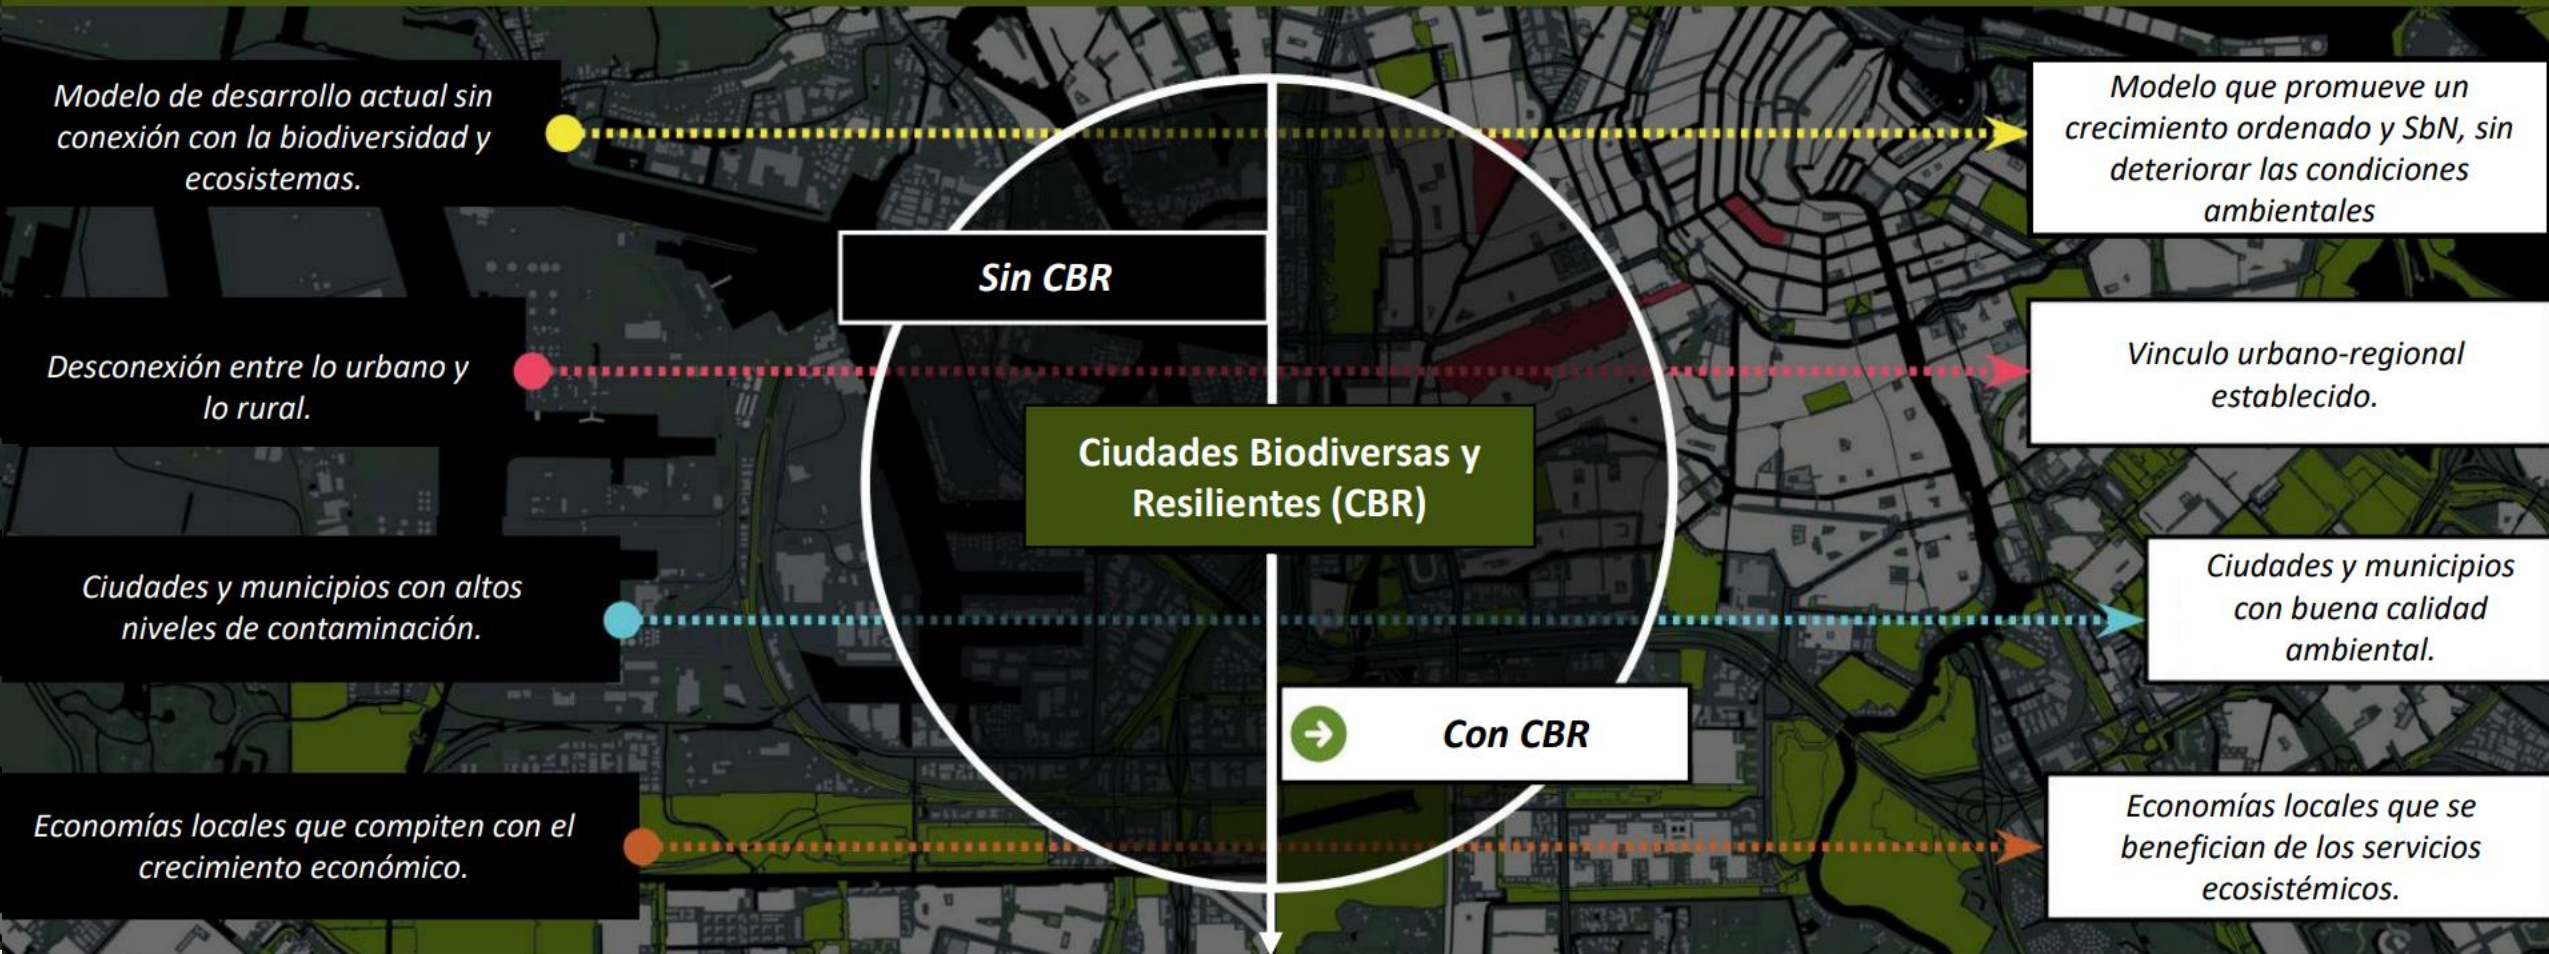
Modelo de desarrollo actual sin conexión con la biodiversidad y ecosistemas.

Modelo que promueve un crecimiento ordenado y SbN, sin deteriorar las condiciones ambientales

Sin CBR

Desconexión entre lo urbano y lo rural.

Vinculo urbano-regional establecido.

Ciudades Biodiversas y Resilientes (CBR)

Ciudades y municipios con altos niveles de contaminación.

Ciudades y municipios con buena calidad ambiental.

Con CBR

Economías locales que compiten con el crecimiento económico.

Economías locales que se benefician de los servicios ecosistémicos.